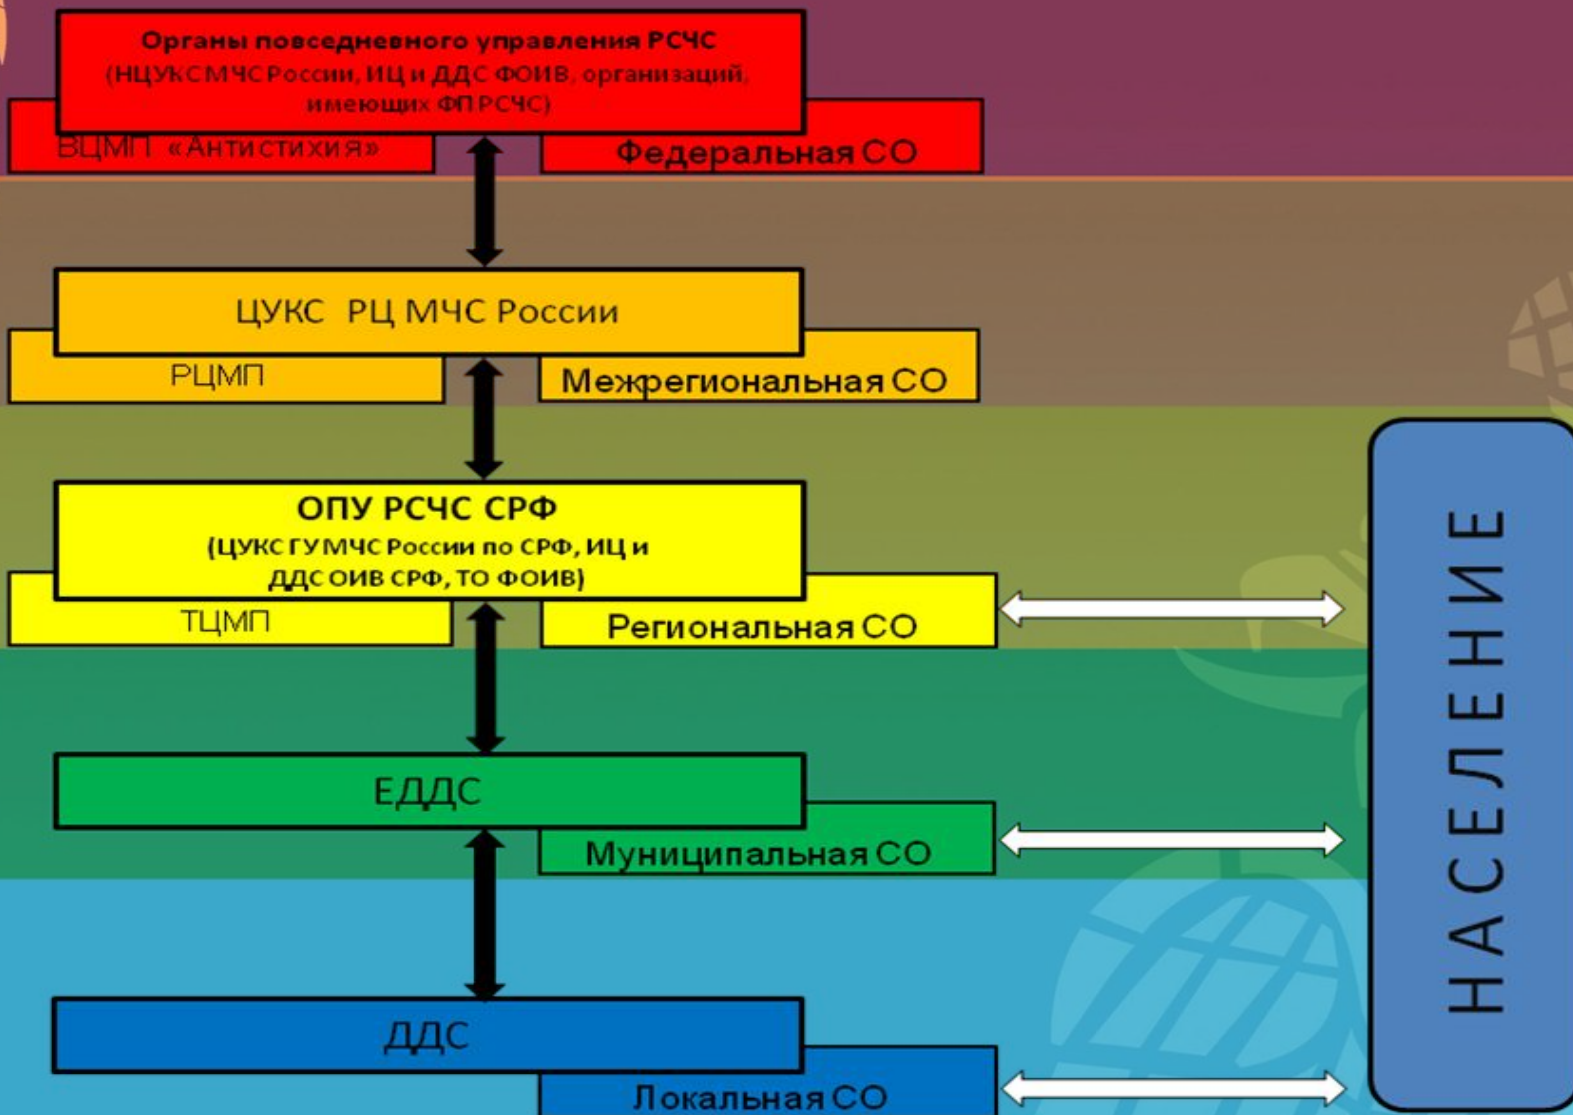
Органы повседневного управления РСЧС (НЦУКС МЧС России, ИЦ и ДДС ФОИВ, организаций, имеющих ФП РСЧС)

ВЦМП «Антистихия»

Федеральная СО

ЦУКС РЦ МЧС России

РЦМП

Межрегиональная СО

ОПУ РСЧС СРФ (ЦУКС ГУ МЧС России по СРФ, ИЦ и ДДС ОИВ СРФ, ТО ФОИВ)

ТЦМП

Региональная СО

ЕДДС

Муниципальная СО

ДДС

Локальная СО

НАСЕЛЕНИЕ